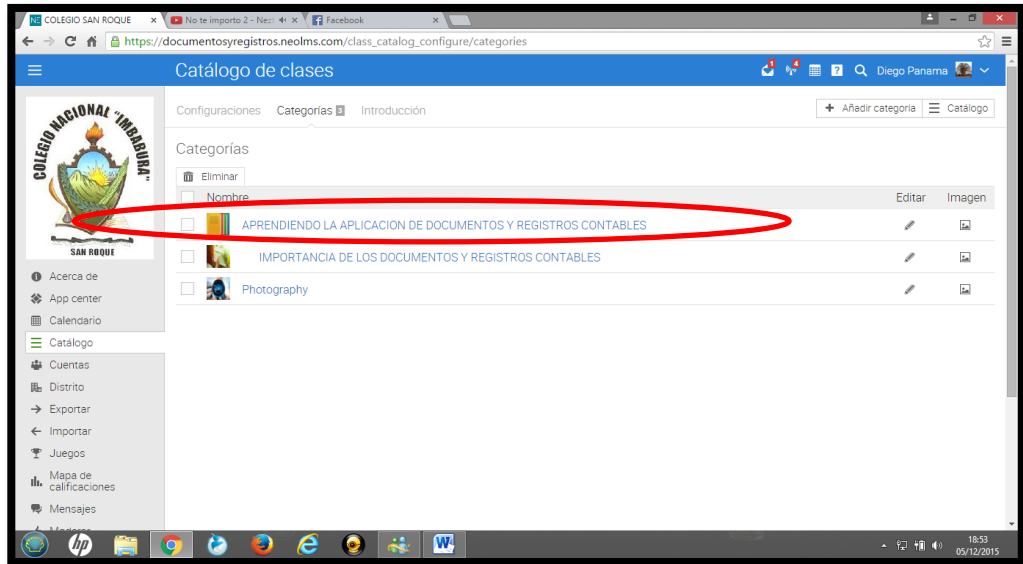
COLEGIO SAN ROQUE ×
No te importo 2 - Nes ×
Facebook ×

https://documentosyregistros.neolms.com/class_catalog_configure/categories

Catálogo de clases

Diego Panama

COLEGIO NACIONAL "IMBABURA"
SAN ROQUE

Acerca de
App center
Calendario
Catálogo
Cuentas
Distrito
Exportar
Importar
Juegos
Mapa de calificaciones
Mensajes
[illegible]

Configuraciones Categorías 3 Introducción

Añadir categoría Catálogo

Categorías

Eliminar

| | Nombre | Editar | Imagen |
|---|---|---|---|
| | APRENDIENDO LA APLICACION DE DOCUMENTOS Y REGISTROS CONTABLES | | |
| | IMPORTANCIA DE LOS DOCUMENTOS Y REGISTROS CONTABLES | | |
| | Photography | | |

18:53
05/12/2015